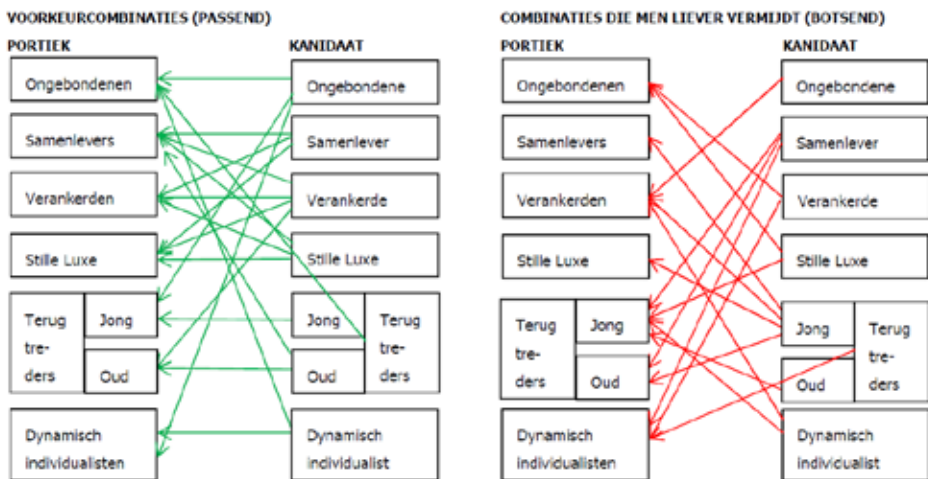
VOORKEURCOMBINATIES (PASSEND)

PORTIEK

Ongebondenen

Samenlevers

Verankerden

Stille Luxe

Terug treders

Jong

Oud

Dynamisch individualisten

KANIDAAT

Ongebondene

Samenlever

Verankerde

Stille Luxe

Jong

Oud

Terug treders

Dynamisch individualist

COMBINATIES DIE MEN LIEVER VERMIJDT (BOTSEND)

PORTIEK

Ongebondenen

Samenlevers

Verankerden

Stille Luxe

Terug treders

Jong

Oud

Dynamisch individualisten

KANIDAAT

Ongebondene

Samenlever

Verankerde

Stille Luxe

Jong

Oud

Terug treders

Dynamisch individualist